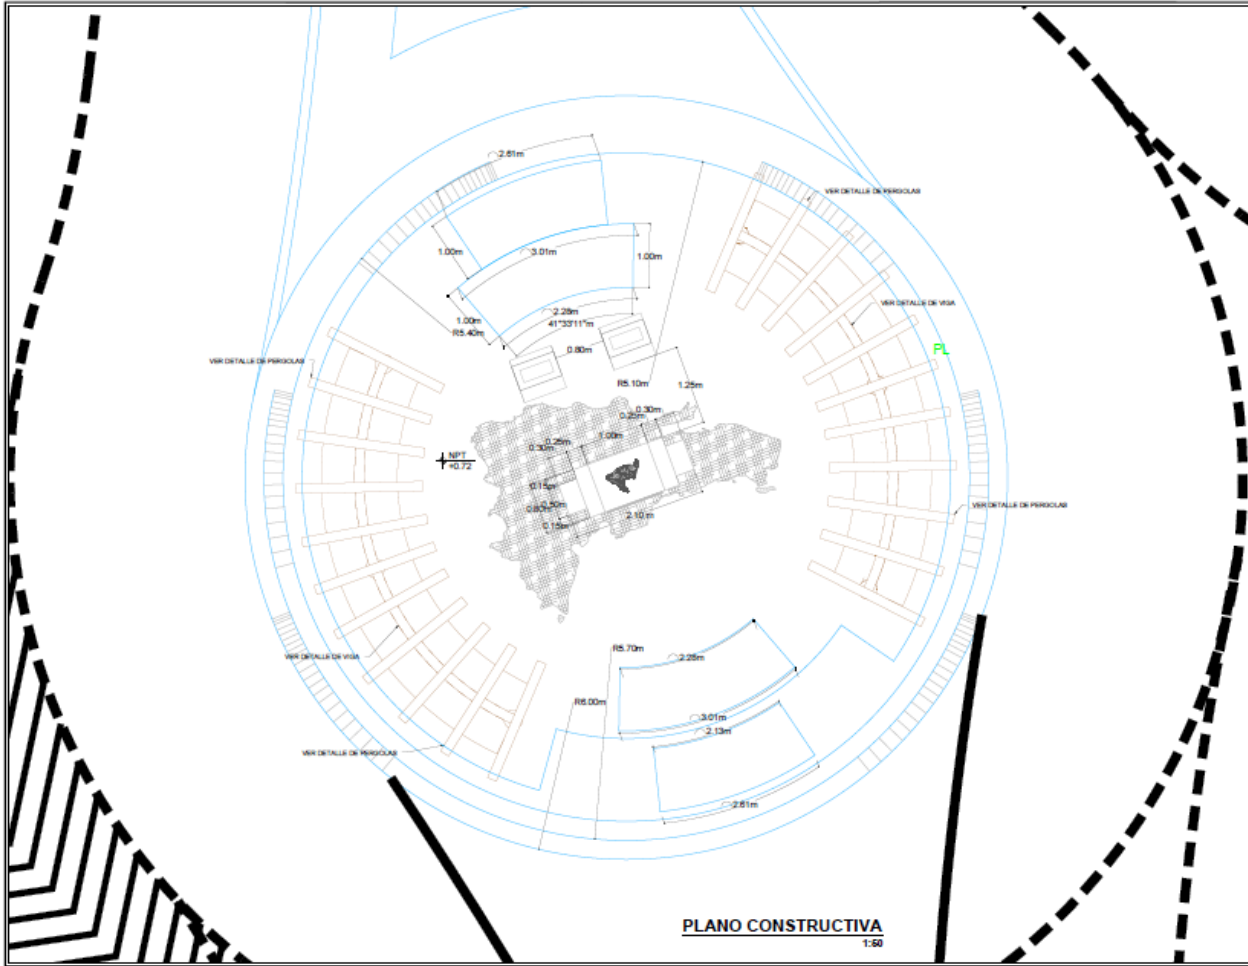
2.61m

VER DETALLE DE PERGOLAS

1.00m

3.01m

1.00m

VER DETALLE DE VIGA

2.28m
41°33'11"m

1.00m
R5.40m

0.80m

PL

VER DETALLE DE PERGOLAS

R5.10m

1.25m

0.30m
0.20m

0.25m
1.00m
0.30m

NPT
+0.72

0.15m
0.50m
0.80m
0.15m

2.10m

VER DETALLE DE PERGOLAS

R5.70m

2.25m

VER DETALLE DE VIGA

R6.00m

3.01m
2.13m

VER DETALLE DE PERGOLAS

2.61m

PLANO CONSTRUCTIVA
1:50